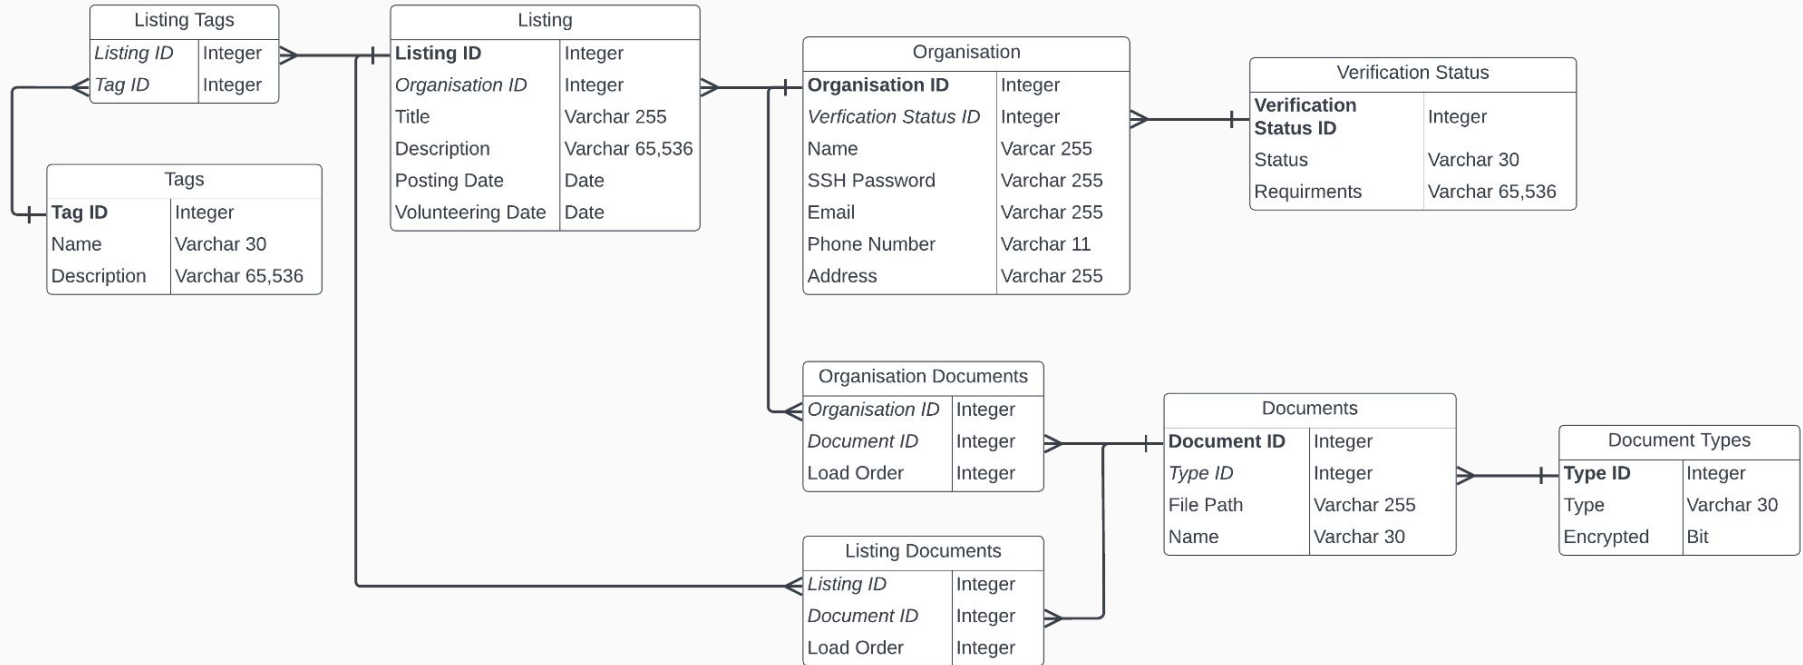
Listing Tags

| *Listing ID* | Integer |
|---|---|
| *Tag ID* | Integer |

Listing

| **Listing ID** | Integer |
|---|---|
| *Organisation ID* | Integer |
| Title | Varchar 255 |
| Description | Varchar 65,536 |
| Posting Date | Date |
| Volunteering Date | Date |

Organisation

| **Organisation ID** | Integer |
|---|---|
| *Verfication Status ID* | Integer |
| Name | Varcar 255 |
| SSH Password | Varchar 255 |
| Email | Varchar 255 |
| Phone Number | Varchar 11 |
| Address | Varchar 255 |

Verification Status

| **Verification Status ID** | Integer |
|---|---|
| Status | Varchar 30 |
| Requirments | Varchar 65,536 |

Tags

| **Tag ID** | Integer |
|---|---|
| Name | Varchar 30 |
| Description | Varchar 65,536 |

Organisation Documents

| *Organisation ID* | Integer |
|---|---|
| *Document ID* | Integer |
| Load Order | Integer |

Documents

| **Document ID** | Integer |
|---|---|
| *Type ID* | Integer |
| File Path | Varchar 255 |
| Name | Varchar 30 |

Document Types

| **Type ID** | Integer |
|---|---|
| Type | Varchar 30 |
| Encrypted | Bit |

Listing Documents

| *Listing ID* | Integer |
|---|---|
| *Document ID* | Integer |
| Load Order | Integer |